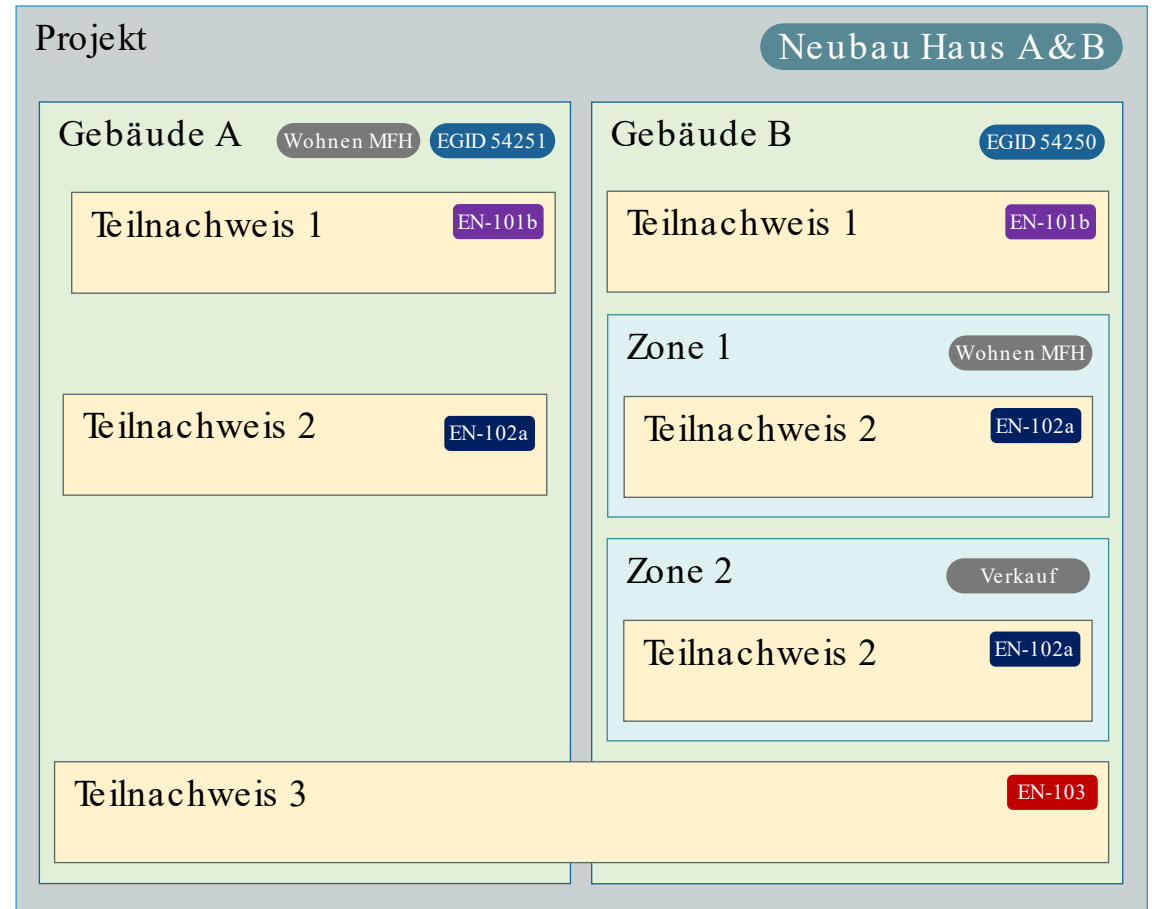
Projekt

Neubau Haus A&B

Gebäude A

Wohnen MFH

EGID 54251

Teilnachweis 1

EN-101b

Teilnachweis 2

EN-102a

Gebäude B

EGID 54250

Teilnachweis 1

EN-101b

Zone 1

Wohnen MFH

Teilnachweis 2

EN-102a

Zone 2

Verkauf

Teilnachweis 2

EN-102a

Teilnachweis 3

EN-103